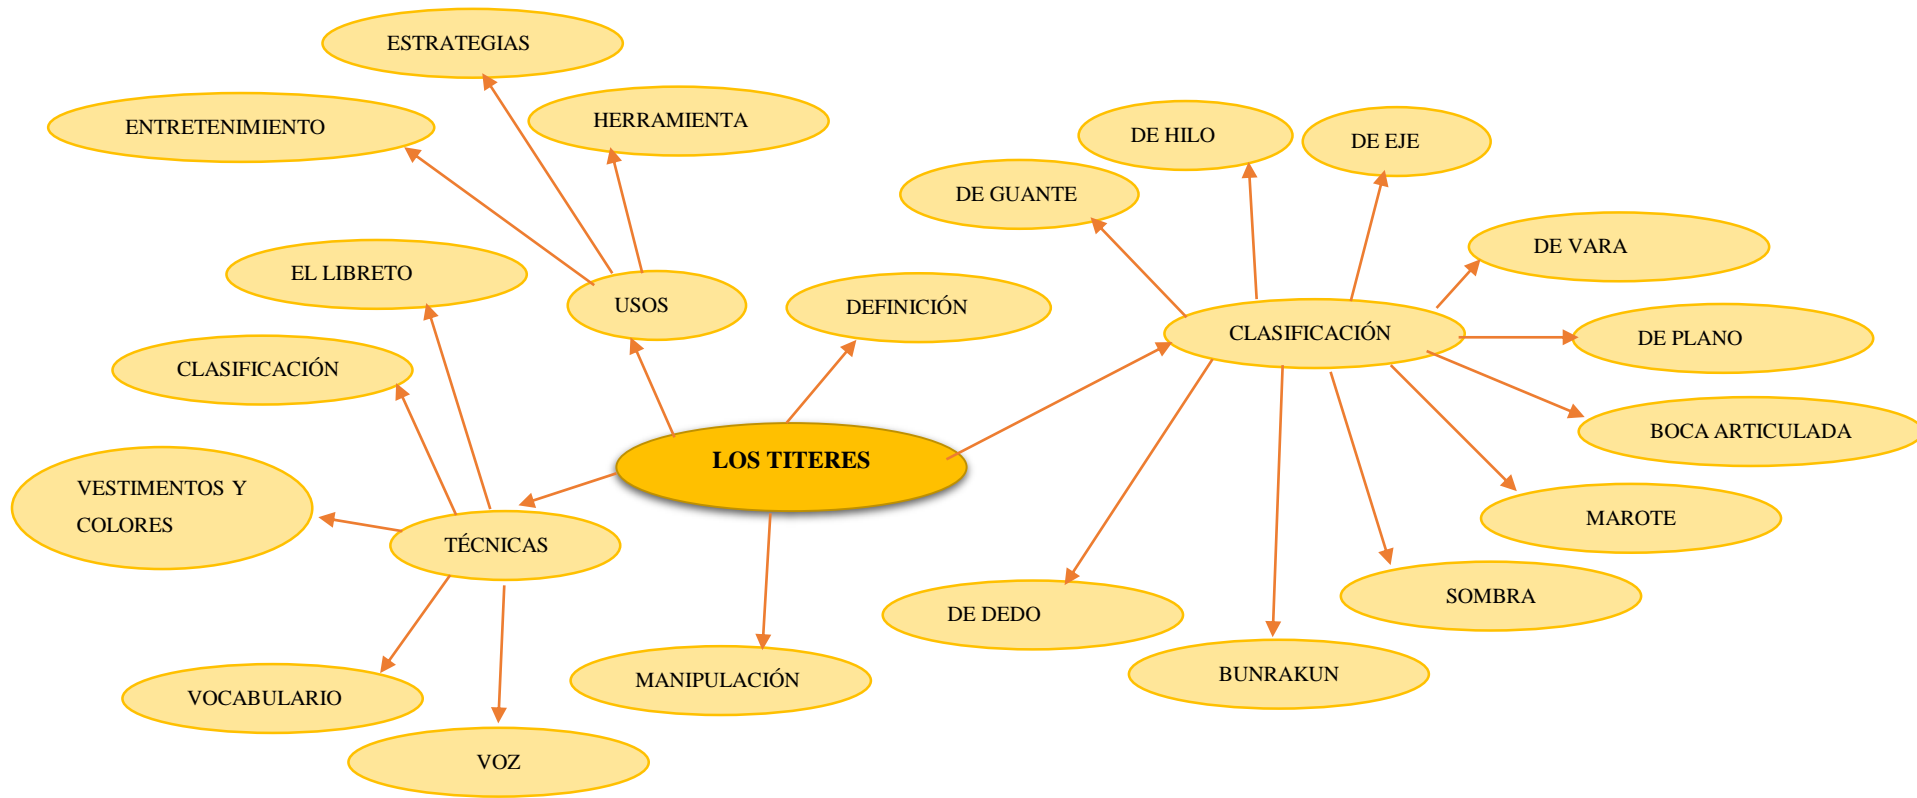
LOS TITERES

USOS

ESTRATEGIAS

ENTRETENIMIENTO

HERRAMIENTA

DEFINICIÓN

TÉCNICAS

EL LIBRETO

CLASIFICACIÓN

VESTIMENTOS Y COLORES

VOCABULARIO

VOZ

MANIPULACIÓN

CLASIFICACIÓN

DE GUANTE

DE HILO

DE EJE

DE VARA

DE PLANO

BOCA ARTICULADA

MAROTE

SOMBRA

BUNRAKUN

DE DEDO